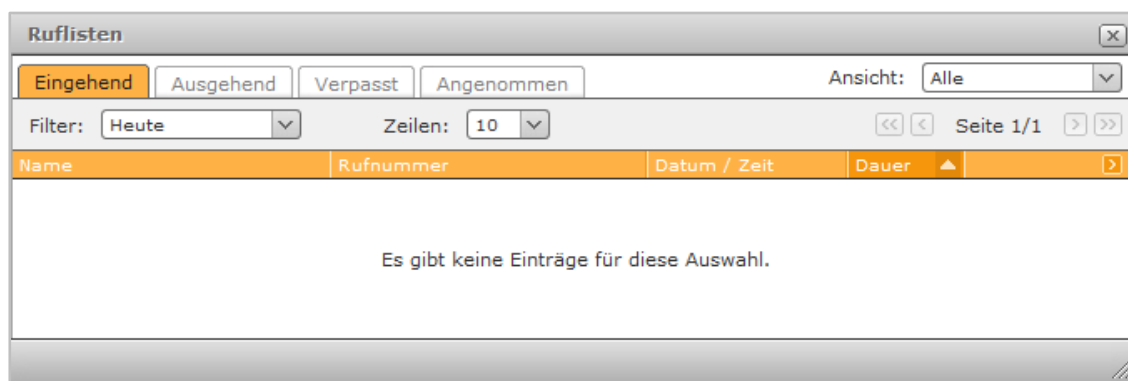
Ruflisten

Eingehend | Ausgehend | Verpasst | Angenommen

Ansicht: Alle

Filter: Heute

Zeilen: 10

Seite 1/1

| Name | Rufnummer | Datum / Zeit | Dauer |
|---|---|---|---|

Es gibt keine Einträge für diese Auswahl.